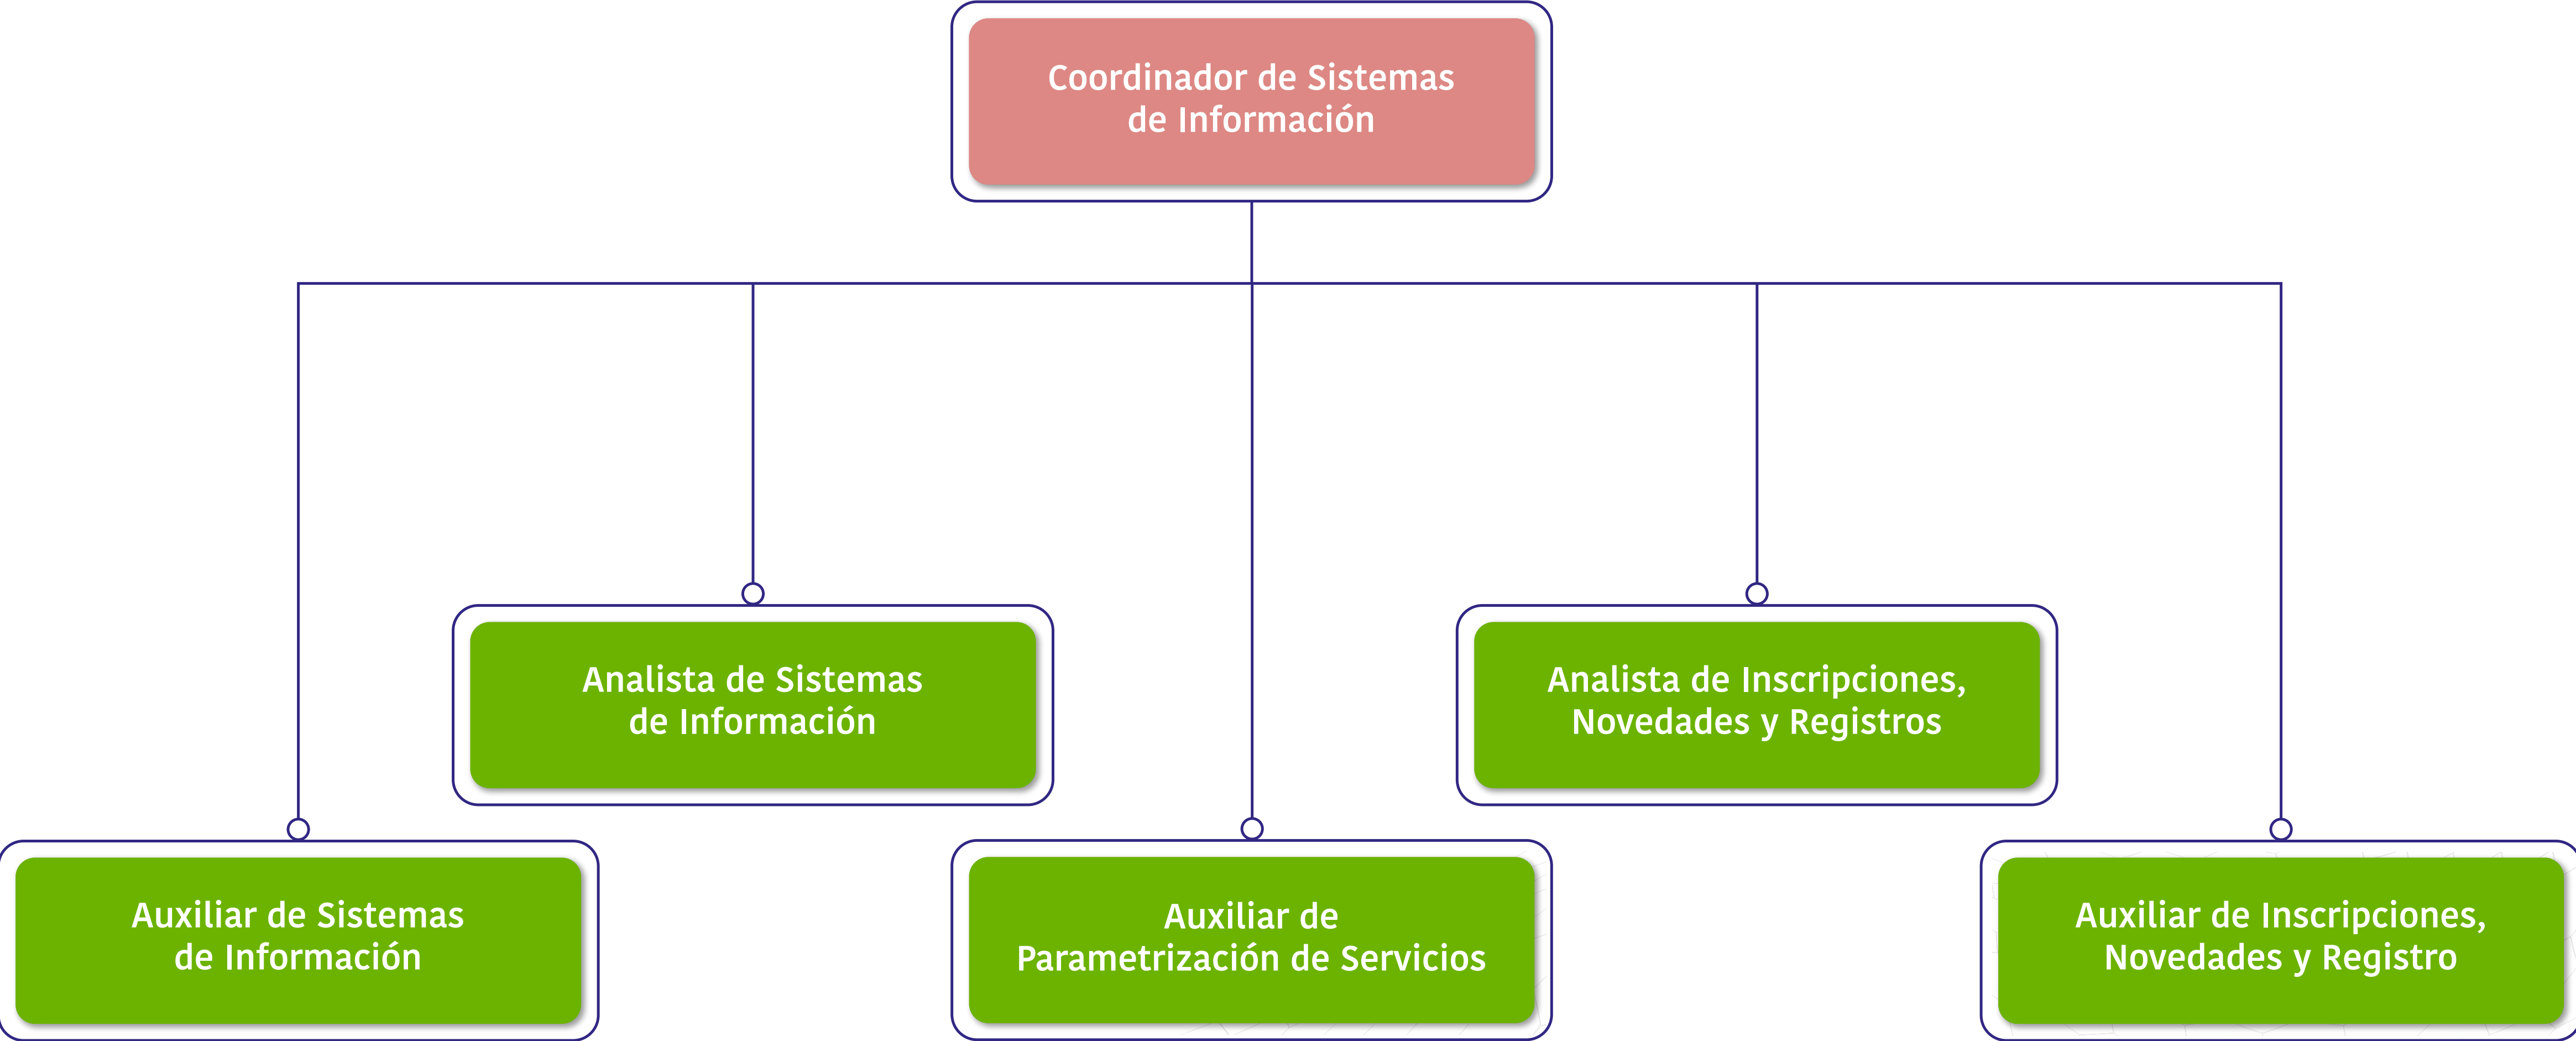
Coordinador de Sistemas de Información

Analista de Sistemas de Información

Analista de Inscripciones, Novedades y Registros

Auxiliar de Sistemas de Información

Auxiliar de Parametrización de Servicios

Auxiliar de Inscripciones, Novedades y Registro